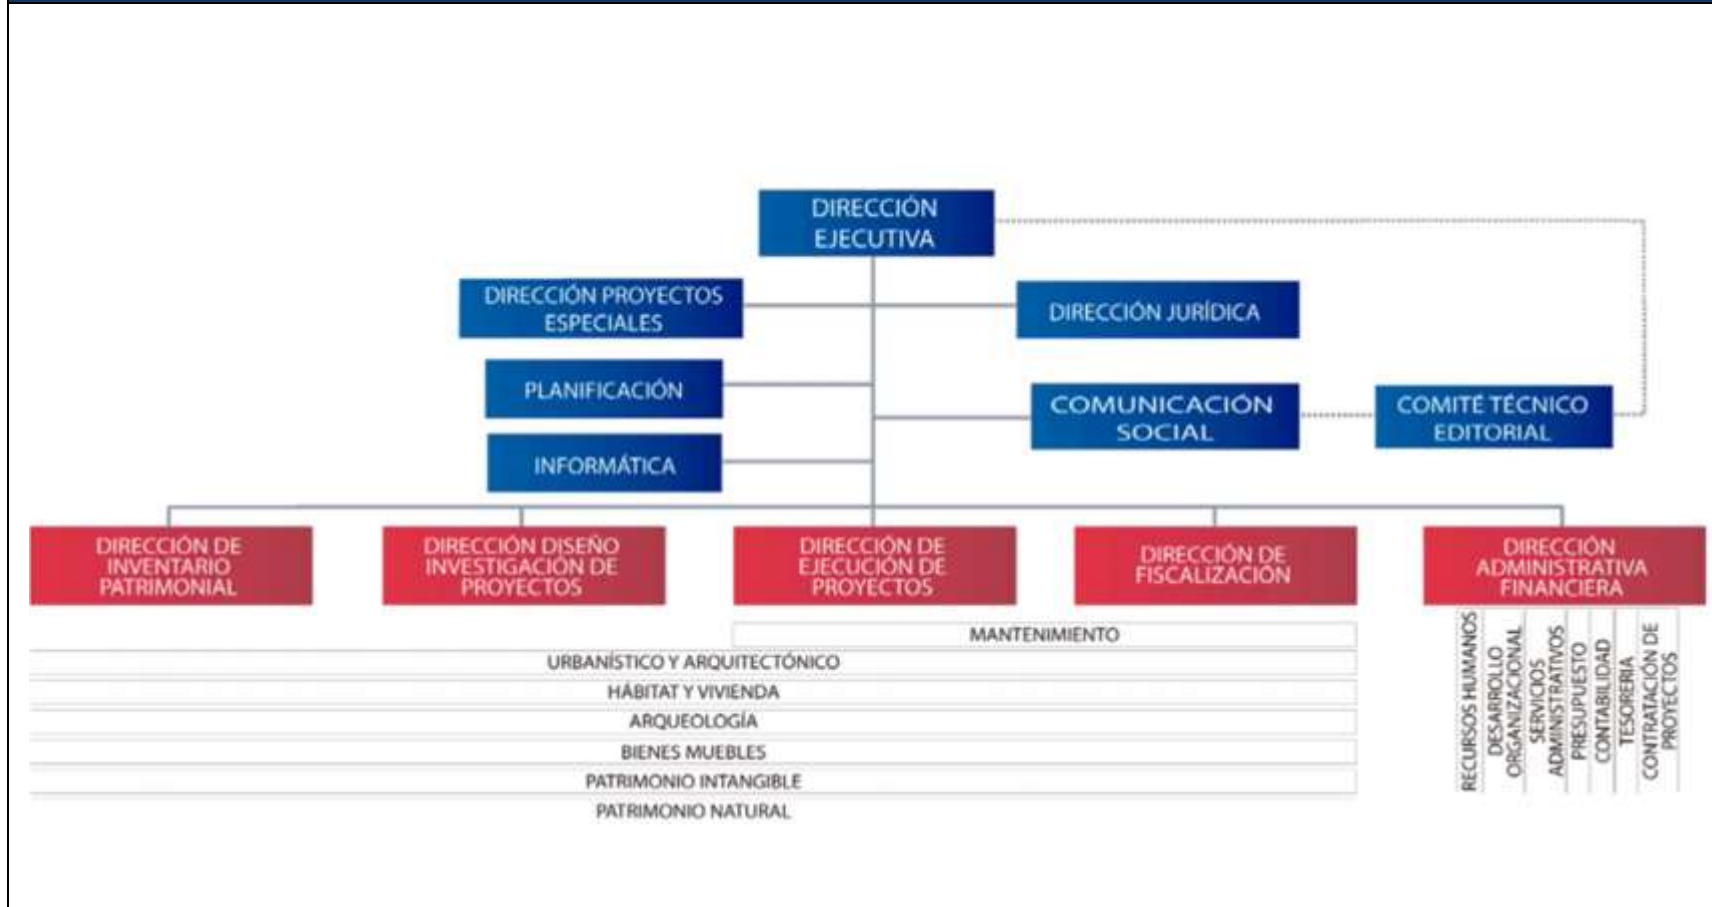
DIRECCIÓN EJECUTIVA

DIRECCIÓN PROYECTOS ESPECIALES

DIRECCIÓN JURÍDICA

PLANIFICACIÓN

COMUNICACIÓN SOCIAL

COMITÉ TÉCNICO EDITORIAL

INFORMÁTICA

DIRECCIÓN DE INVENTARIO PATRIMONIAL

DIRECCIÓN DISEÑO INVESTIGACIÓN DE PROYECTOS

DIRECCIÓN DE EJECUCIÓN DE PROYECTOS

DIRECCIÓN DE FISCALIZACIÓN

DIRECCIÓN ADMINISTRATIVA FINANCIERA

MANTENIMIENTO

URBANÍSTICO Y ARQUITECTÓNICO

HÁBITAT Y VIVIENDA

ARQUEOLOGÍA

BIENES MUEBLES

PATRIMONIO INTANGIBLE

PATRIMONIO NATURAL

RECURSOS HUMANOS

DESARROLLO ORGANIZACIONAL

SERVICIOS ADMINISTRATIVOS

PRESUPUESTO

CONTABILIDAD

TESORERIA

CONTRATACIÓN DE PROYECTOS